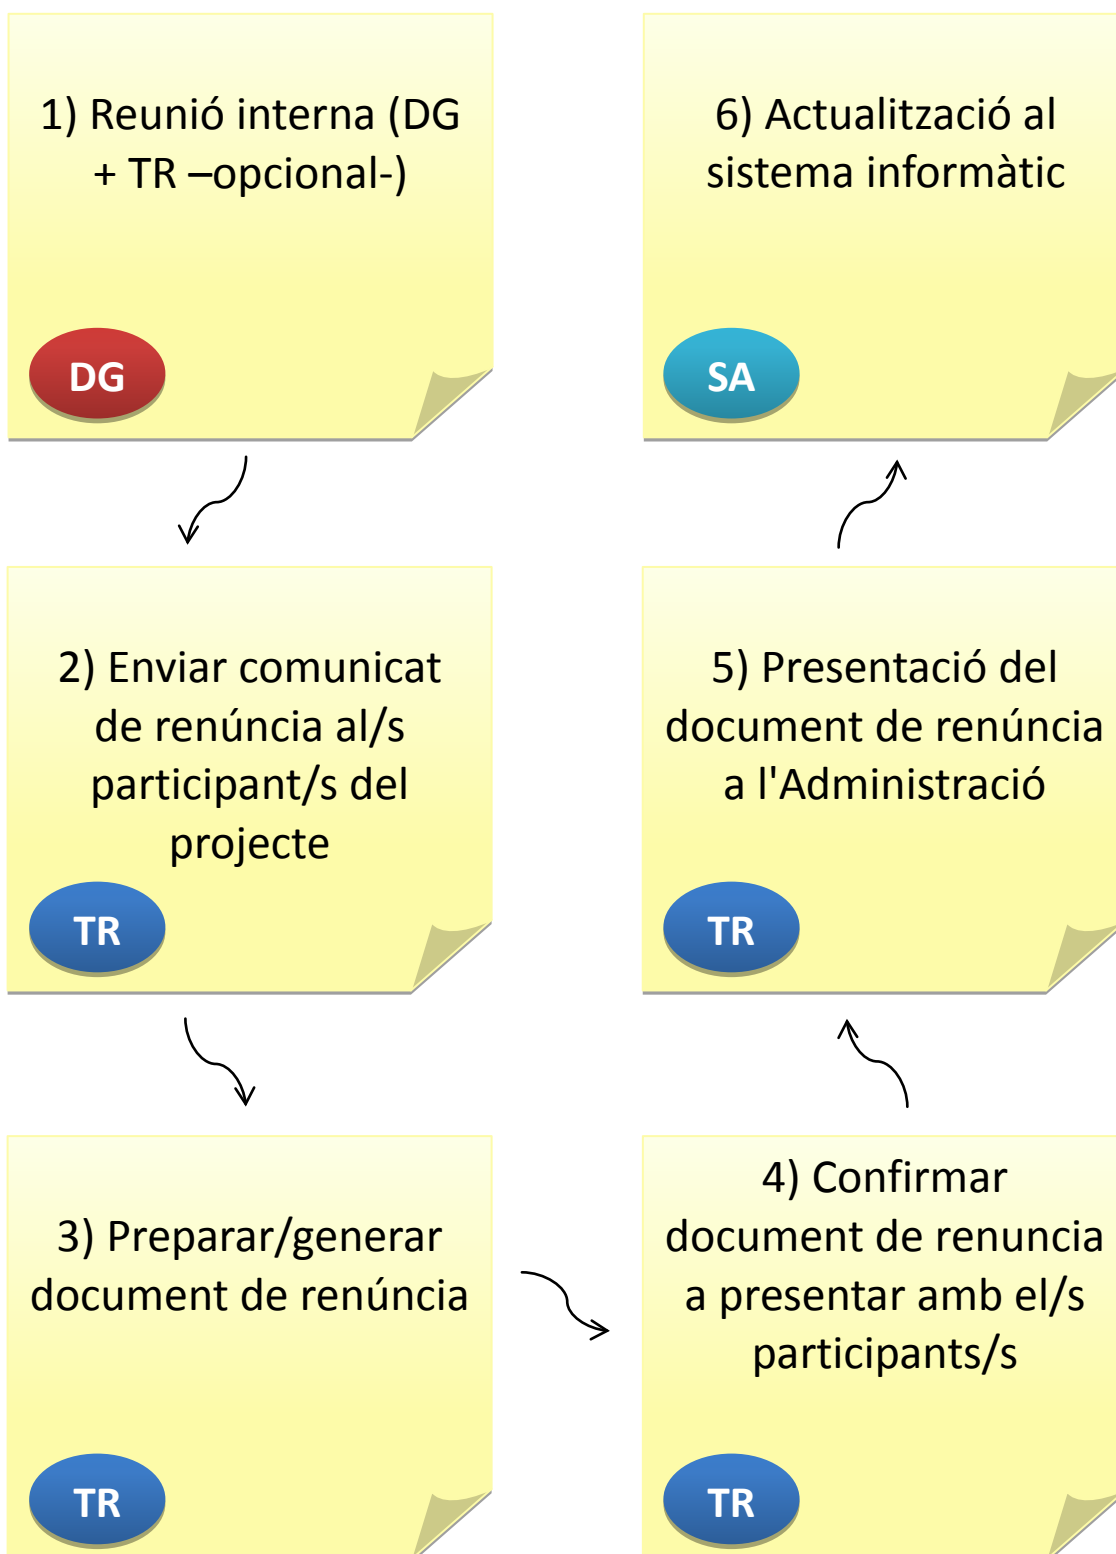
1) Reunió interna (DG + TR –opcional-)

DG

2) Enviar comunicat de renúncia al/s participant/s del projecte

TR

3) Preparar/generar document de renúncia

TR

4) Confirmar document de renuncia a presentar amb el/s participants/s

TR

5) Presentació del document de renúncia a l'Administració

TR

6) Actualització al sistema informàtic

SA